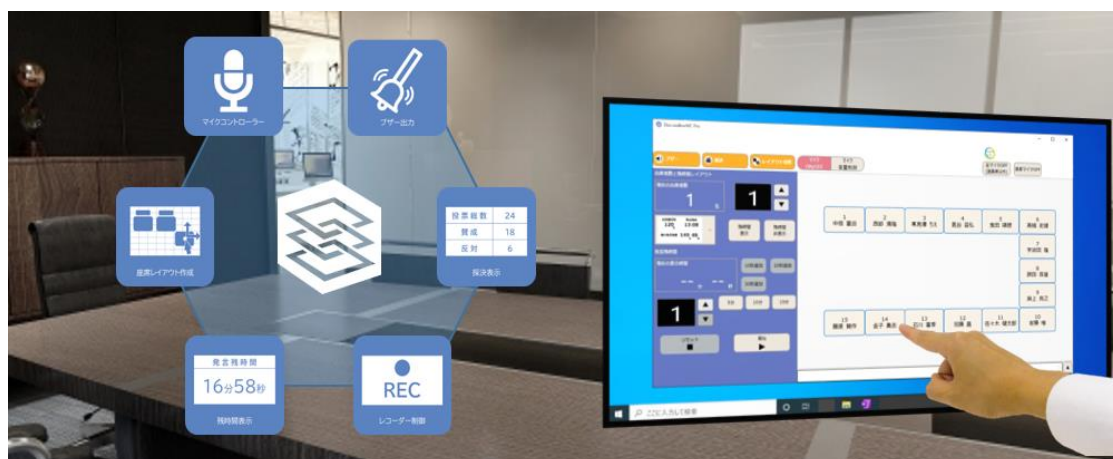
マイクコントローラー

ブザー出力

座席レイアウト作成

| 投票総数 | 24 |
|---|---|
| 賛成 | 18 |
| 反対 | 6 |

採決表示

発言残時間

16分58秒

残時間表示

REC

レコーダー制御

1

1

1
中田 董治

2
西郷 隆盛

3
東海林 寛人

4
長谷 益弘

5
友田 博明

6
黒崎 佐理

7
宇田川 肇

8
須田 英雄

9
島上 和之

10
安藤 一

11
佐々木 健太郎

12
加藤 昌

13
石川 喜彦

14
金子 勇志

15
堀越 雄作

ここに入力して検索